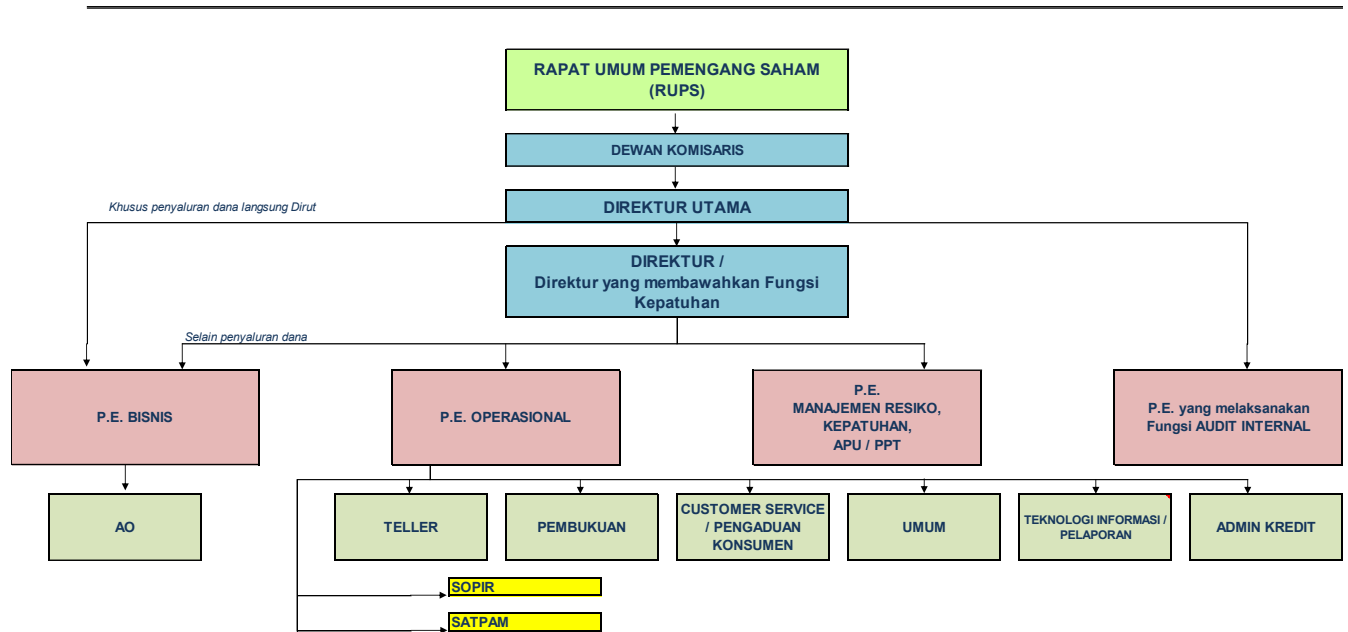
RAPAT UMUM PEMENGANG SAHAM (RUPS)

DEWAN KOMISARIS

Khusus penyaluran dana langsung Dirut

DIREKTUR UTAMA

DIREKTUR / Direktur yang membawahkan Fungsi Kepatuhan

Selain penyaluran dana

P.E. BISNIS

P.E. OPERASIONAL

P.E. MANAJEMEN RESIKO, KEPATUHAN, APU / PPT

P.E. yang melaksanakan Fungsi AUDIT INTERNAL

AO

TELLER

PEMBUKUAN

CUSTOMER SERVICE / PENGADUAN KONSUMEN

UMUM

TEKNOLOGI INFORMASI / PELAPORAN

ADMIN KREDIT

SOPIR

SATPAM